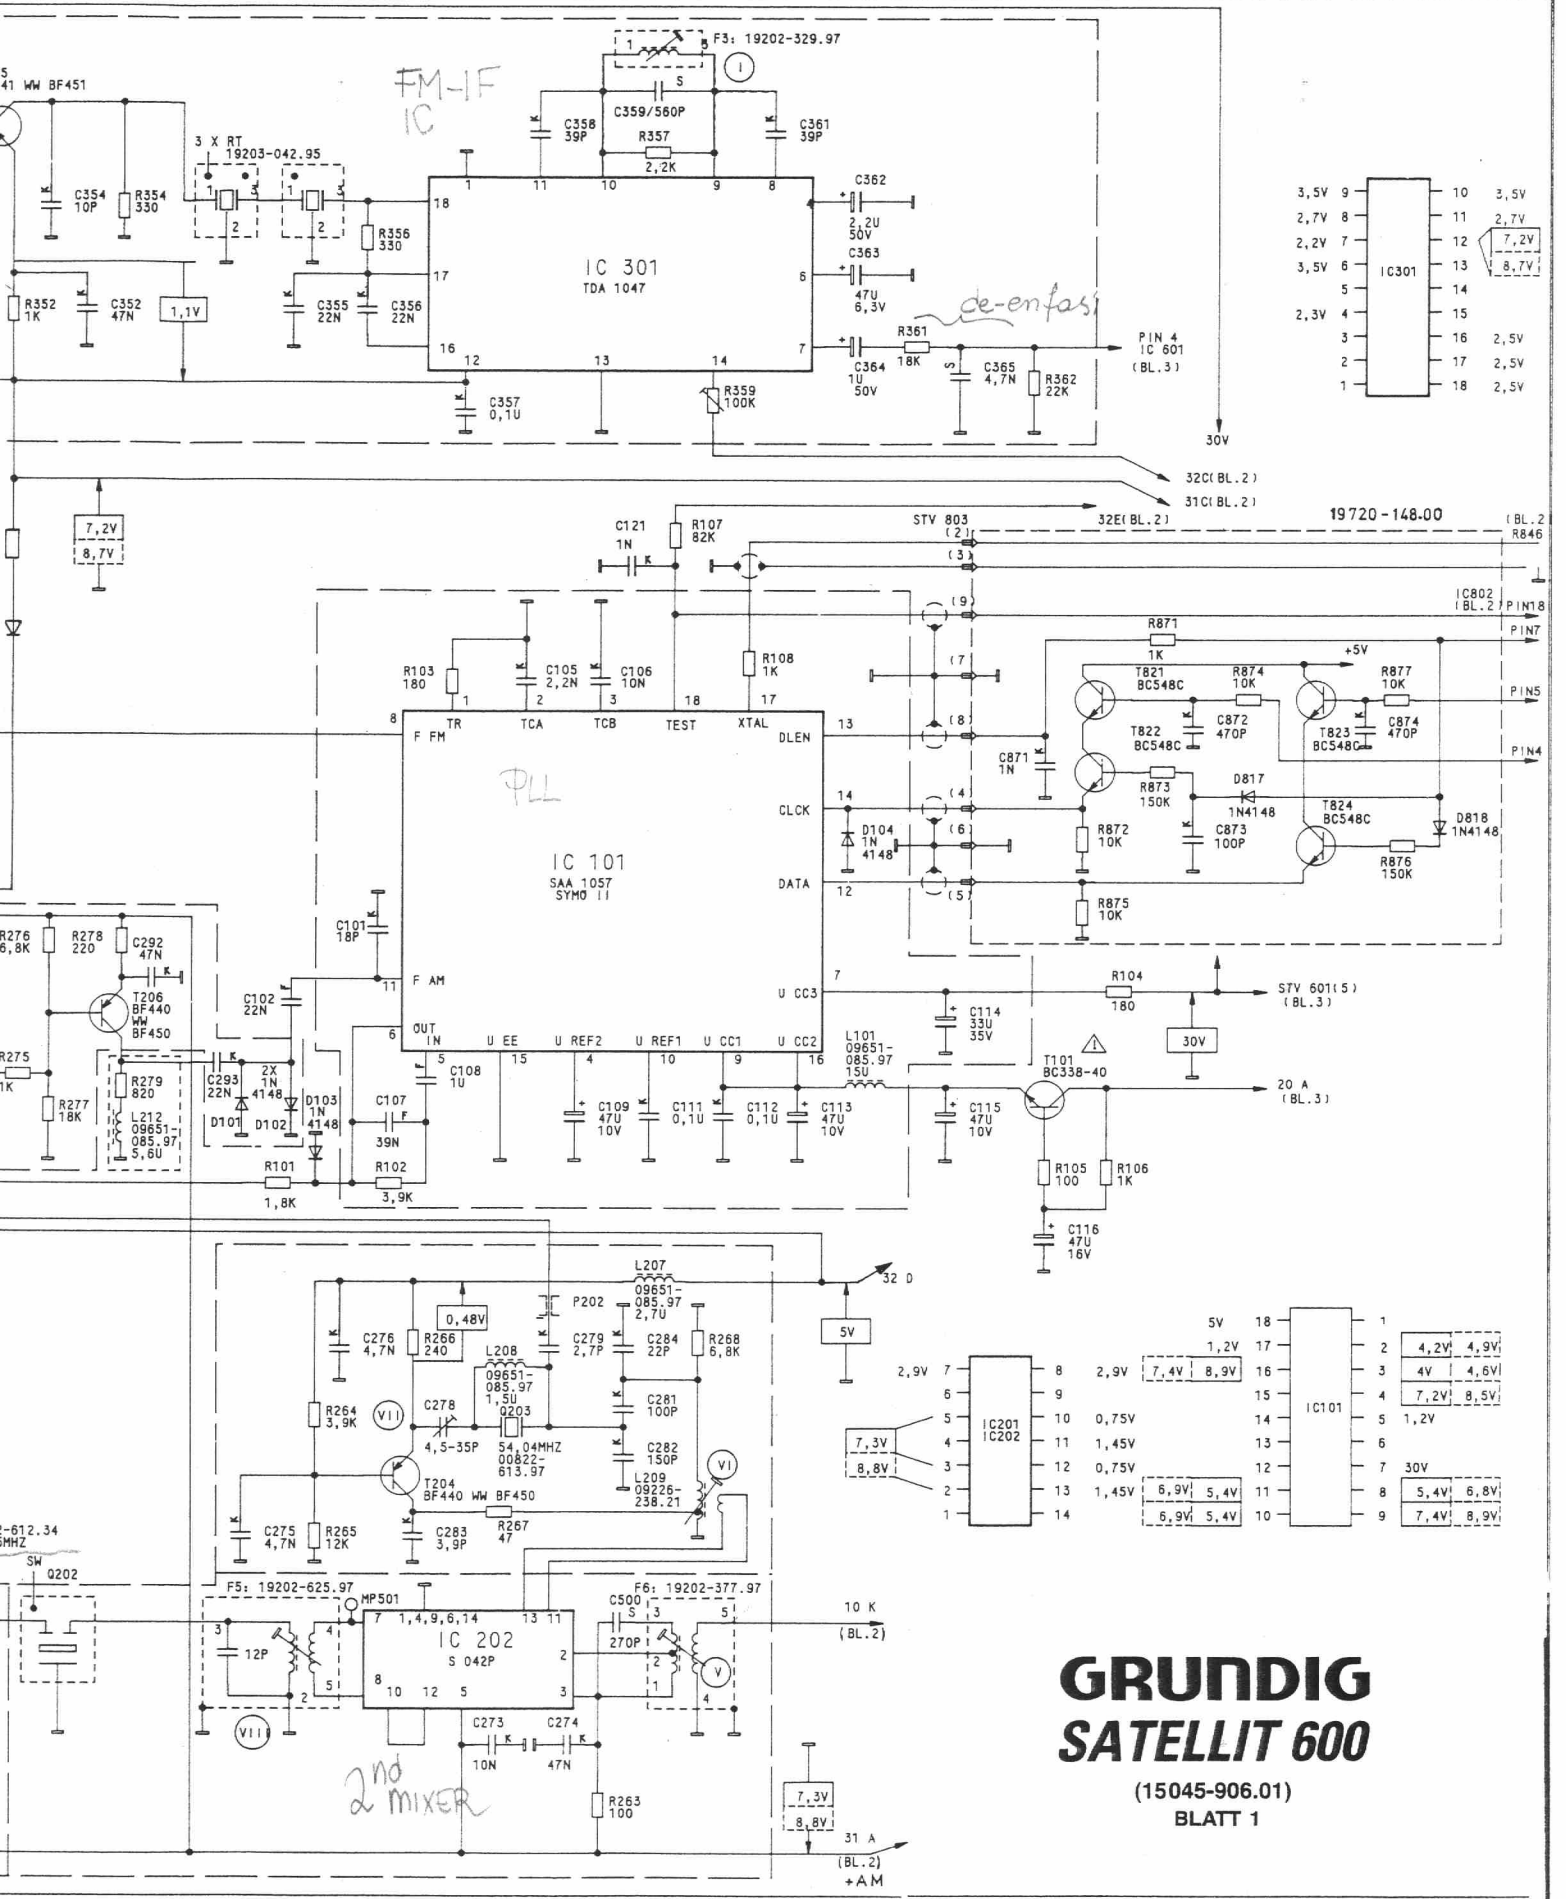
5
41 WW BF451

FM-IF
IC

F3: 19202-329.97
1
5
C359/560P
C358 39P
R357 2,2K
C361 39P

3 X RT
19203-042.95

C354 10P
R354 330
R356 330
C362 2,2U 50V
C363 47U 6,3V
R352 1K
C352 47N
1,1V
C355 22N
C356 22N

IC 301
TDA 1047

de-enfasi

R361 18K
PIN 4 IC 601 (BL.3)
C364 1U 50V
C365 4,7N
R362 22K
C357 0,1U
R359 100K

30V

32C(BL.2)
31C(BL.2)

3,5V 9 — 10 3,5V
2,7V 8 — 11 2,7V
2,2V 7 — 12 7,2V
3,5V 6 — 13 8,7V
5 — 14
2,3V 4 — 15
3 — 16 2,5V
2 — 17 2,5V
1 — 18 2,5V
IC301

7,2V
8,7V

C121 1N
R107 82K
STV 803
32E(BL.2)
19720-148.00
(BL.2 R846
(2)
(3)
(9)
IC802 (BL.2) PIN18
R871 1K
PIN7
+5V
R103 180
C105 2,2N
C106 10N
R108 1K
T821 BC548C
R874 10K
R877 10K
PIN5
(7)
1 2 3 18 17
8 TR TCA TCB TEST XTAL
F FM DLEN 13
(8)
T822 BC548C
C872 470P
T823 BC548C
C874 470P
PIN4
C871 1N
R873 150K
D817 1N4148
PLL
14 CLCK
(4)
(6)
D104 1N 4148
R872 10K
C873 100P
T824 BC548C
D818 1N4148
R876 150K

IC 101
SAA 1057
SYMO II

DATA 12
(5)
R875 10K

R276 6,8K
R278 220
C292 47N
C101 18P
T206 BF440 WW BF450
C102 22N
11 F AM
7
U CC3
R104 180
STV 601(5) (BL.3)
C114 33U 35V
R275 1K
6 OUT IN 5 U EE 15 U REF2 4 U REF1 10 U CC1 9 U CC2 16
L101 09651-085.97 15U
30V
C293 22N
2X 1N 4148
R279 820
L212 09651-085.97 5,6U
R277 18K
D101 D102
D103 1N 4148
C107 39N
C108 1U
C109 47U 10V
C111 0,1U
C112 0,1U
C113 47U 10V
C115 47U 10V
T101 BC338-40
20 A (BL.3)
R101 1,8K
R102 3,9K
R105 100
R106 1K
C116 47U 16V

L207 09651-085.97 2,7U
32 D
0,48V
P202
5V
C276 4,7N
R266 240
L208 09651-085.97 1,5U
C279 2,7P
C284 22P
R268 6,8K
C281 100P
R264 3,9K
VII
C278 4,5-35P
Q203 54,04MHZ 00822-613.97
C282 150P
L209 09226-238.21
VI
T204 BF440 WW BF450
R267 47
C275 4,7N
R265 12K
C283 3,9P

2-612.34
5MHZ
SW
Q202

F5: 19202-625.97
MP501
F6: 19202-377.97
7 1,4,9,6,14 13 11
C500 S
10 K (BL.2)
IC 202
S 042P
3 12P 4 270P 3 5
2 V
5 8 10 12 5 3 1 4
VIII
C273 10N
C274 47N
R263 100
2nd MIXER
7,3V
8,8V
31 A (BL.2) +AM

2,9V 7 — 8 2,9V 7,4V 8,9V
6 — 9
5 — 10 0,75V
4 — 11 1,45V
3 — 12 0,75V
2 — 13 1,45V 6,9V 5,4V
1 — 14 6,9V 5,4V
IC201 IC202
7,3V
8,8V

5V 18 — 1
1,2V 17 — 2 4,2V 4,9V
16 — 3 4V 4,6V
15 — 4 7,2V 8,5V
14 — 5 1,2V
13 — 6
12 — 7 30V
11 — 8 5,4V 6,8V
10 — 9 7,4V 8,9V
IC101

GRUNDIG
SATELLIT 600
(15045-906.01)
BLATT 1